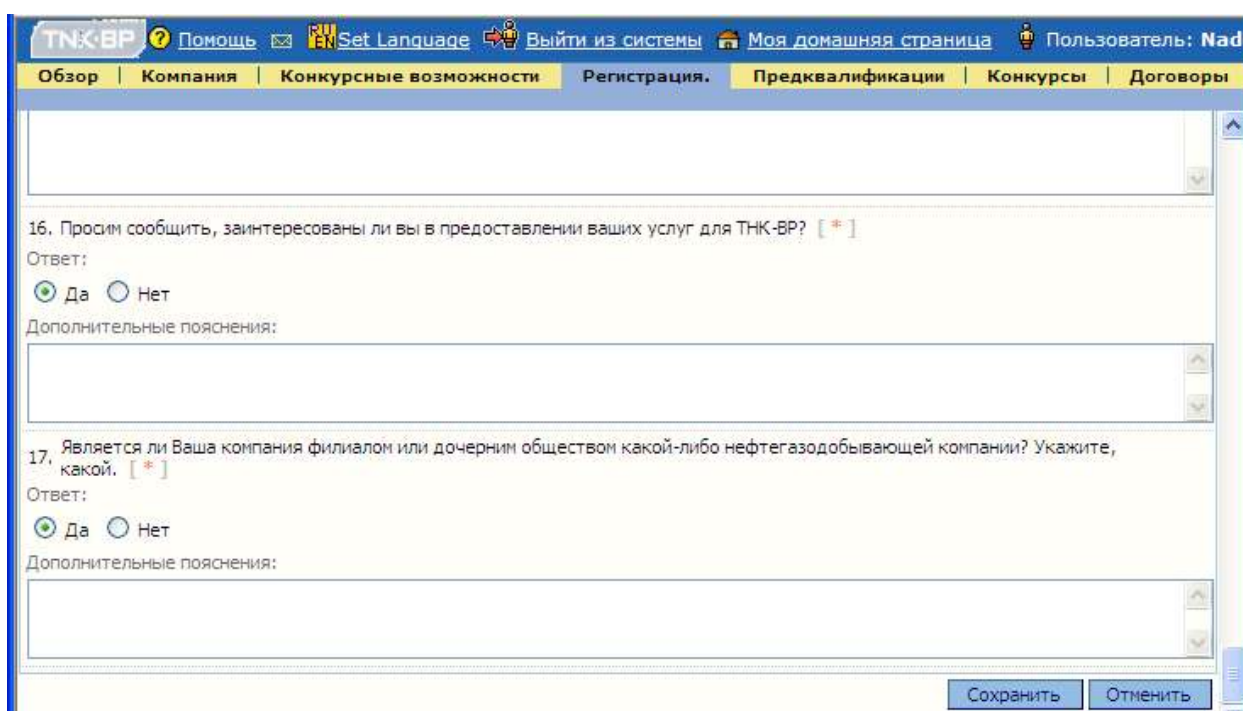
TNK-BP Помощь Set Language Выйти из системы Моя домашняя страница Пользователь: Nad

Обзор | Компания | Конкурсные возможности | Регистрация. | Предквалификации | Конкурсы | Договоры

16. Просим сообщить, заинтересованы ли вы в предоставлении ваших услуг для ТНК-ВР? [ * ]

Ответ:

Да Нет

Дополнительные пояснения:

17. Является ли Ваша компания филиалом или дочерним обществом какой-либо нефтегазодобывающей компании? Укажите, какой. [ * ]

Ответ:

Да Нет

Дополнительные пояснения:

Сохранить Отменить